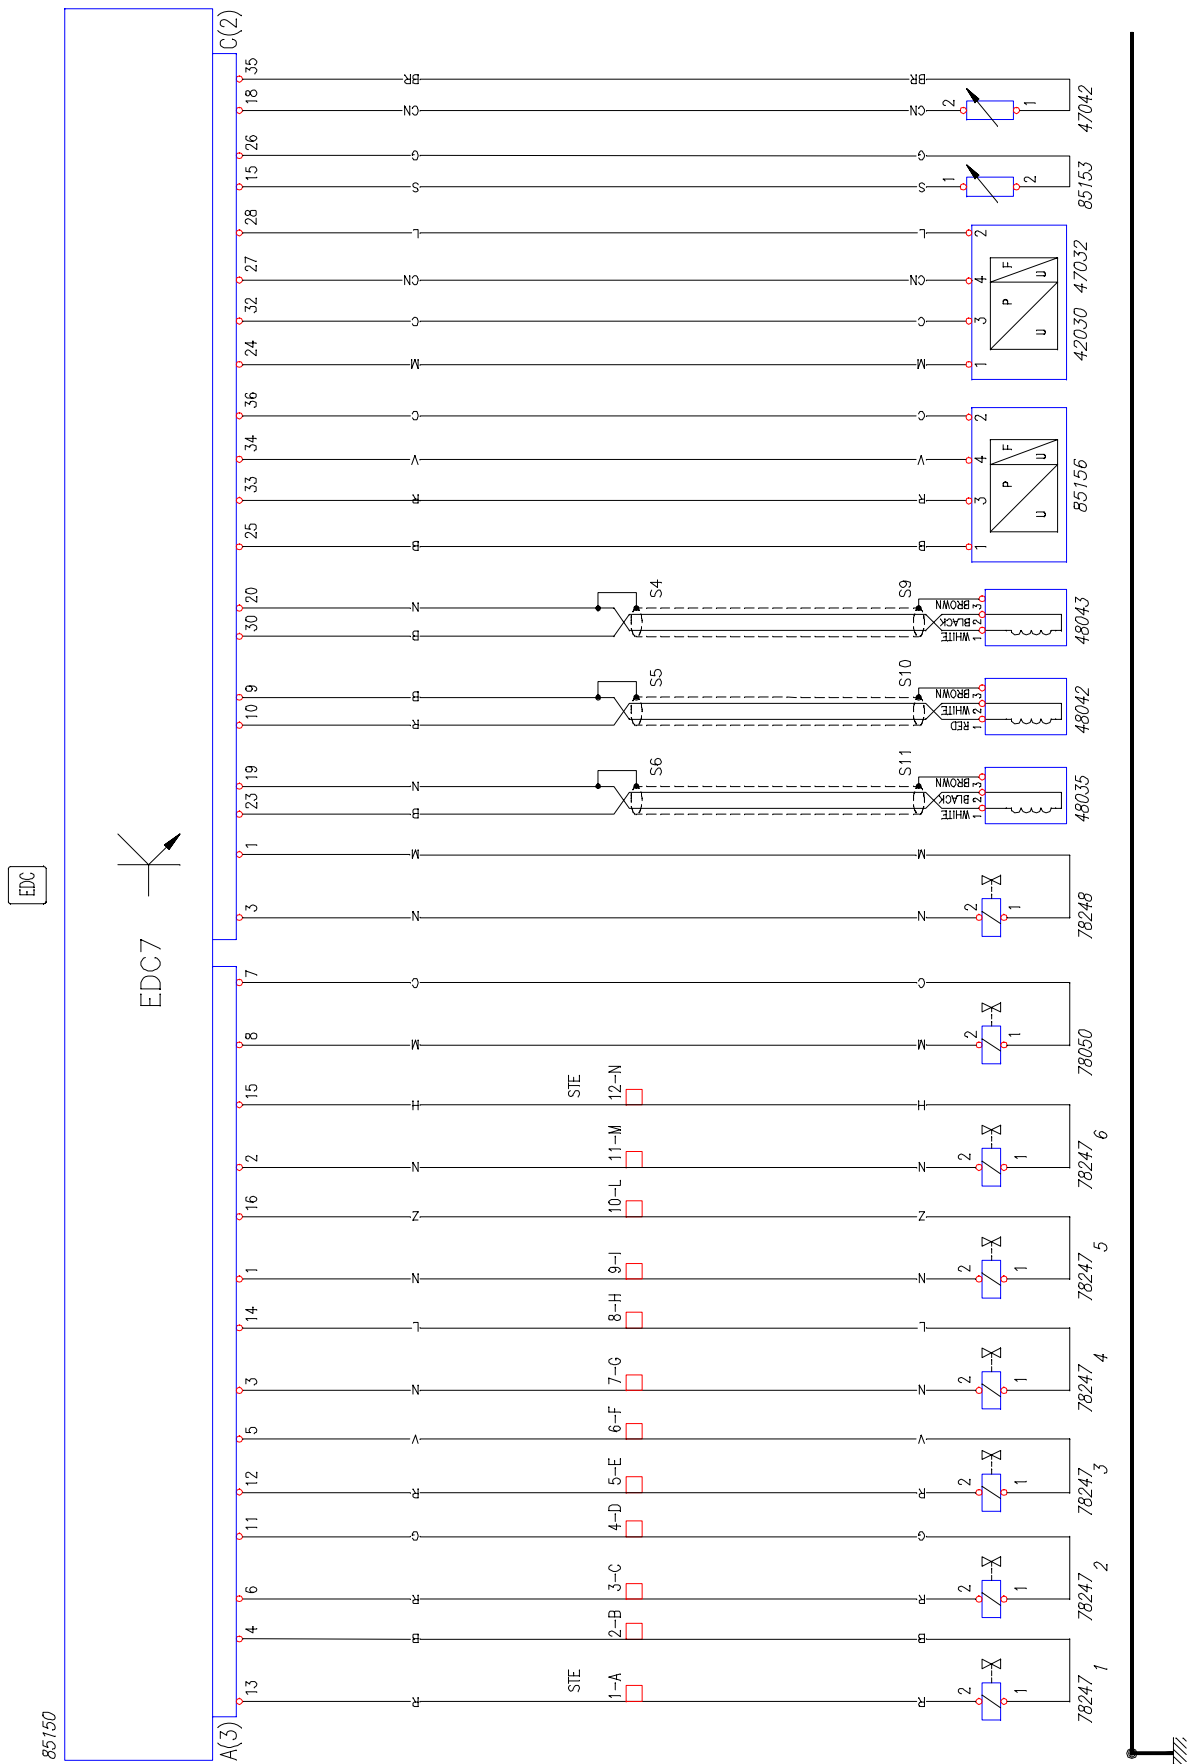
EDC

EDC7

85150

C(2)

A(3)

35 BR BR
18 CN CN 2 1 47042
26 G G
15 S S 1 2 85153
28 L L 2
27 CN CN 4
32 C C 3
24 M M 1
F U P U
42030 47032
36 C C 2
34 V V 4
33 R R 3
25 B B 1
F U P U
85156
20 N S4 S9 BROWN 3
30 B BLACK 2 WHITE 1 48043
9 B S5 S10 BROWN 3
10 R WHITE 2 RED 1 48042
19 N S6 S11 BROWN 3
23 B BLACK 2 WHITE 1 48035
1 M M
3 N N 2 1 78248
7 C C
8 M M 2 1 78050
15 H STE 12-N H
2 N 11-M N 2 1 78247 6
16 Z 10-L Z
1 N 9-I N 2 1 78247 5
14 L 8-H L
3 N 7-G N 2 1 78247 4
5 V 6-F V
12 R 5-E R 2 1 78247 3
11 G 4-D G
6 R 3-C R 2 1 78247 2
4 B 2-B B
13 R STE 1-A R 2 1 78247 1